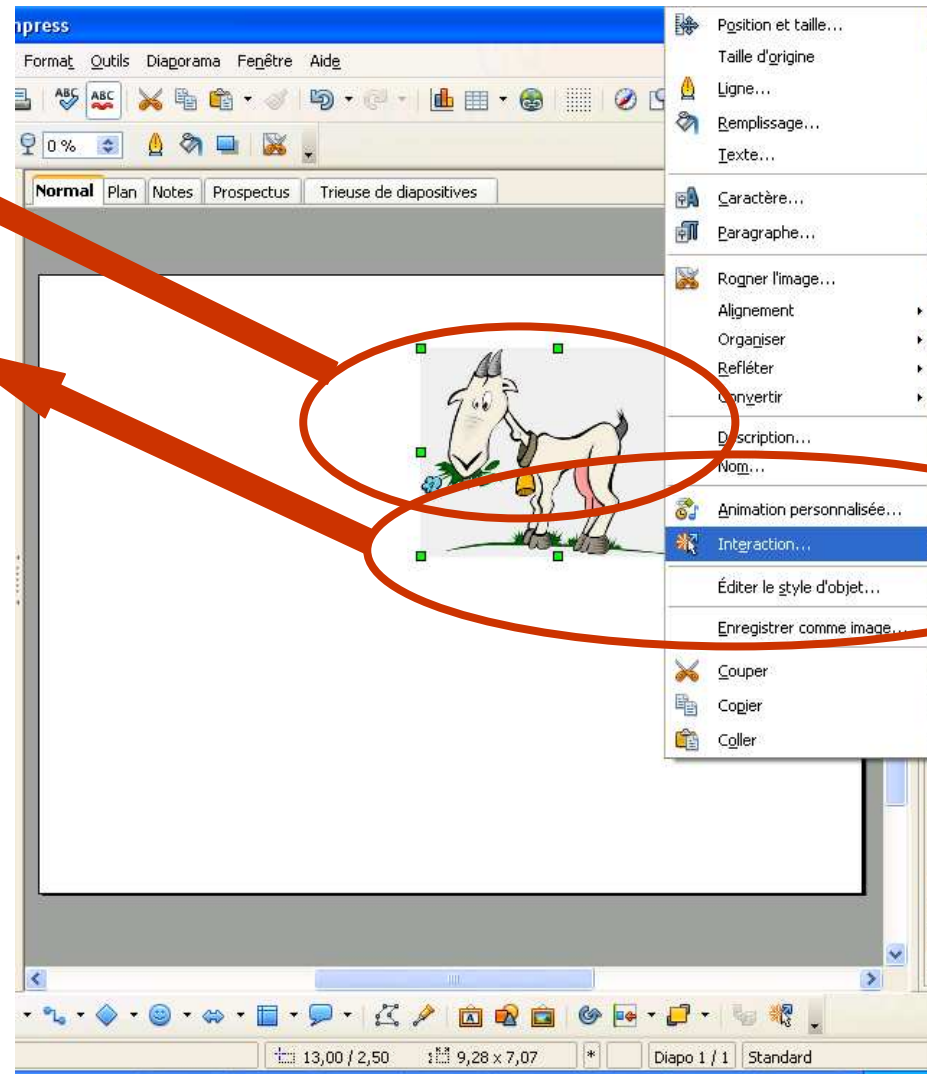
npress

Format Outils Diaporama Fenêtre Aide

0 %

Normal Plan Notes Prospectus Trieuse de diapositives

Position et taille...
Taille d'origine
Ligne...
Remplissage...
Texte...
Caractère...
Paragraphe...
Rogner l'image...
Alignement
Organiser
Refléter
Convertir
Description...
Nom...
Animation personnalisée...
Interaction...
Éditer le style d'objet...
Enregistrer comme image...
Couper
Copier
Coller

13,00 / 2,50 9,28 x 7,07 * Diapo 1 / 1 Standard